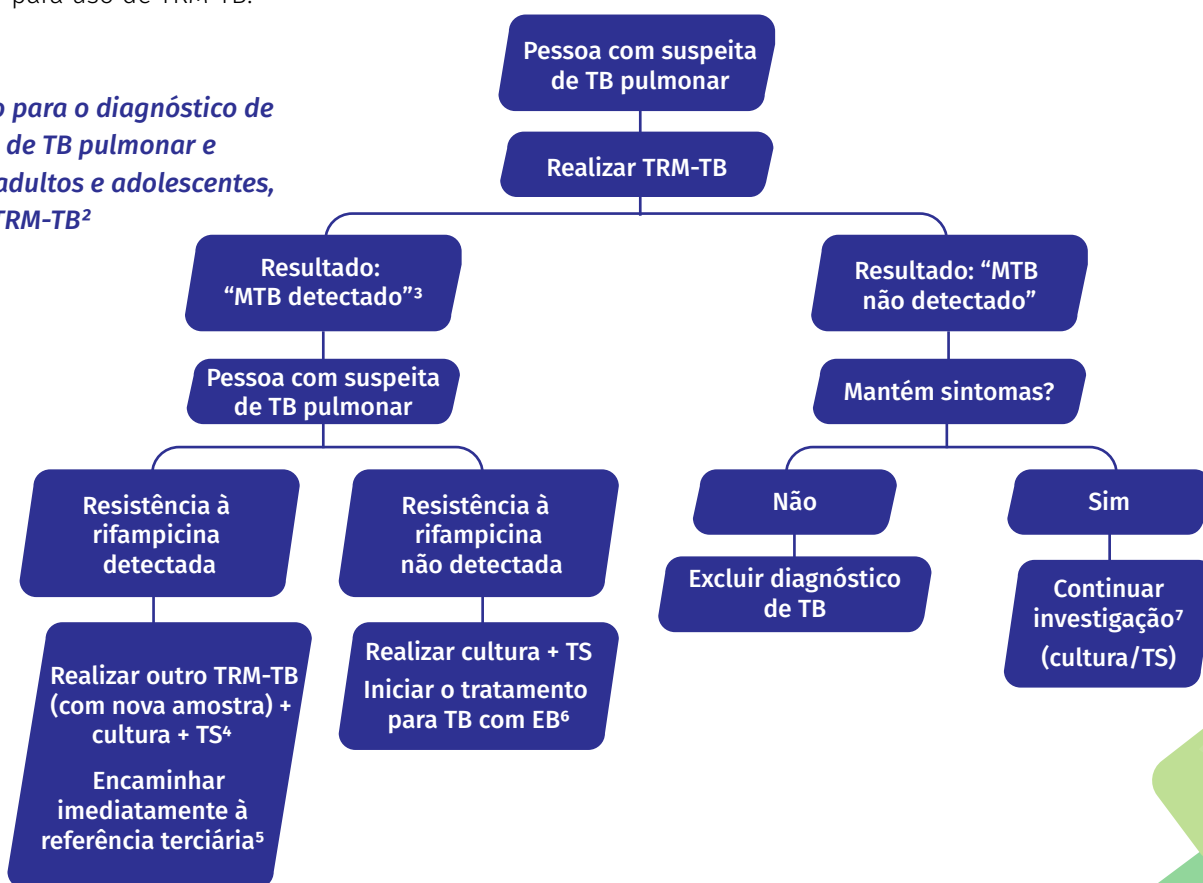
para uso de TRM-TB.

o para o diagnóstico de de TB pulmonar e adultos e adolescentes, TRM-TB²

Pessoa com suspeita de TB pulmonar

Realizar TRM-TB

Resultado: "MTB detectado"³

Resultado: "MTB não detectado"

Pessoa com suspeita de TB pulmonar

Mantém sintomas?

Resistência à rifampicina detectada

Resistência à rifampicina não detectada

Não

Sim

Excluir diagnóstico de TB

Continuar investigação⁷ (cultura/TS)

Realizar outro TRM-TB (com nova amostra) + cultura + TS⁴

Encaminhar imediatamente à referência terciária⁵

Realizar cultura + TS

Iniciar o tratamento para TB com EB⁶